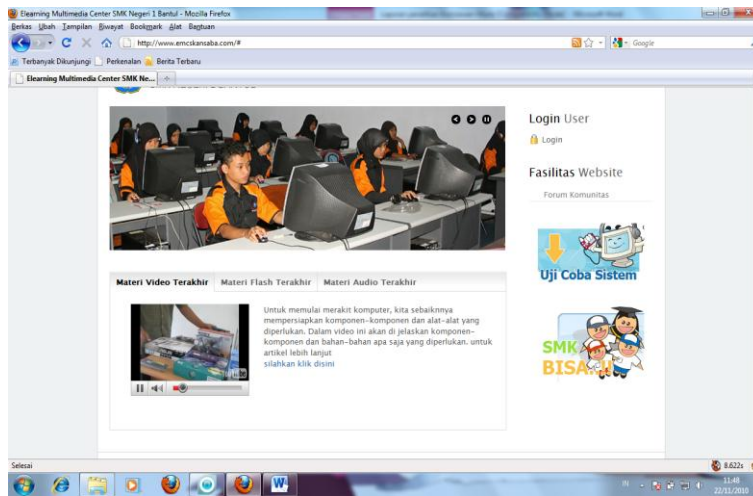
Elearning Multimedia Center SMK Negeri 1 Bantul - Mozilla Firefox

Berkas Ubah Tampilan Riwayat Bookmark Alat Bantuan

http://www.emcskansaba.com/#

Google

Terbanyak Dikunjungi Perkenalan Berita Terbaru

Elearning Multimedia Center SMK Ne...

Login User

Login

Fasilitas Website

Forum Komunitas

Uji Coba Sistem

SMK BISA

Materi Video Terakhir Materi Flash Terakhir Materi Audio Terakhir

Untuk memulai merakit komputer, kita sebaiknya mempersiapkan komponen-komponen dan alat-alat yang diperlukan. Dalam video ini akan di jelaskan komponen-komponen dan bahan-bahan apa saja yang diperlukan. untuk artikel lebih lanjut
silahkan klik disini

Selesai

8.622s

IN

11:48
22/11/2010